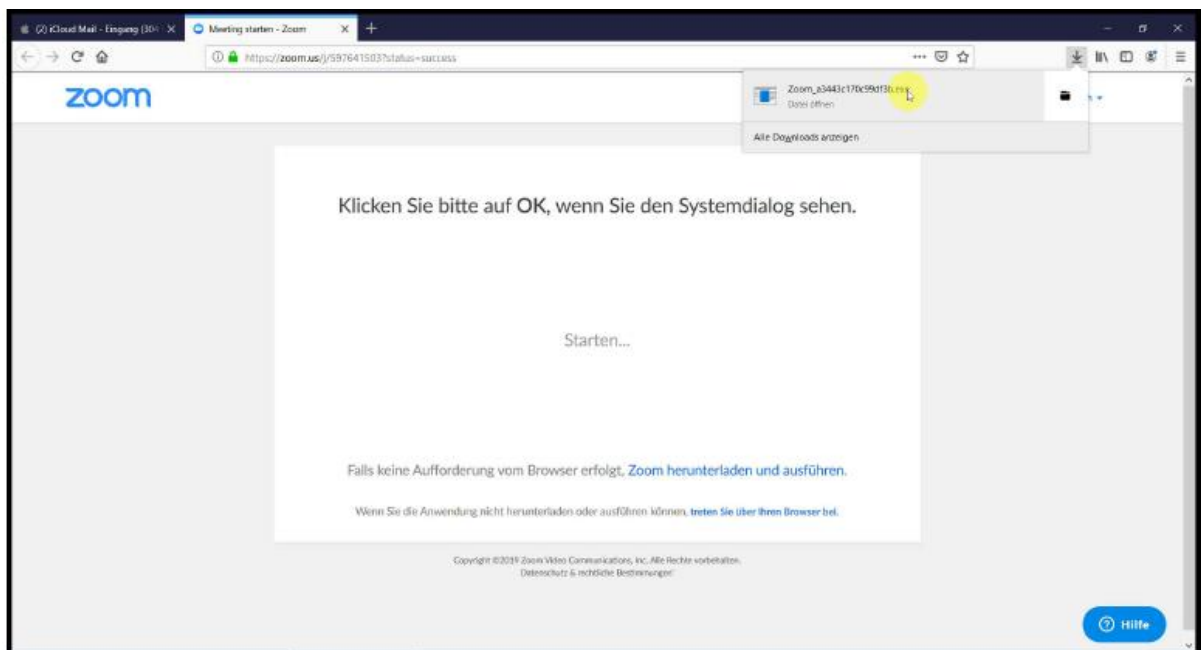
(2) iCloud Mail - Eingang (30 ×
Meeting starten - Zoom ×
+
https://zoom.us/j/597641503?status=success
zoom
Zoom_a3443c170c99df3b.exe
Datei öffnen
Alle Downloads anzeigen

Klicken Sie bitte auf OK, wenn Sie den Systemdialog sehen.

Starten...

Falls keine Aufforderung vom Browser erfolgt, Zoom herunterladen und ausführen.

Wenn Sie die Anwendung nicht herunterladen oder ausführen können, treten Sie über Ihren Browser bei.

Copyright ©2019 Zoom Video Communications, Inc. Alle Rechte vorbehalten.
Datenschutz & rechtliche Bestimmungen

Hilfe